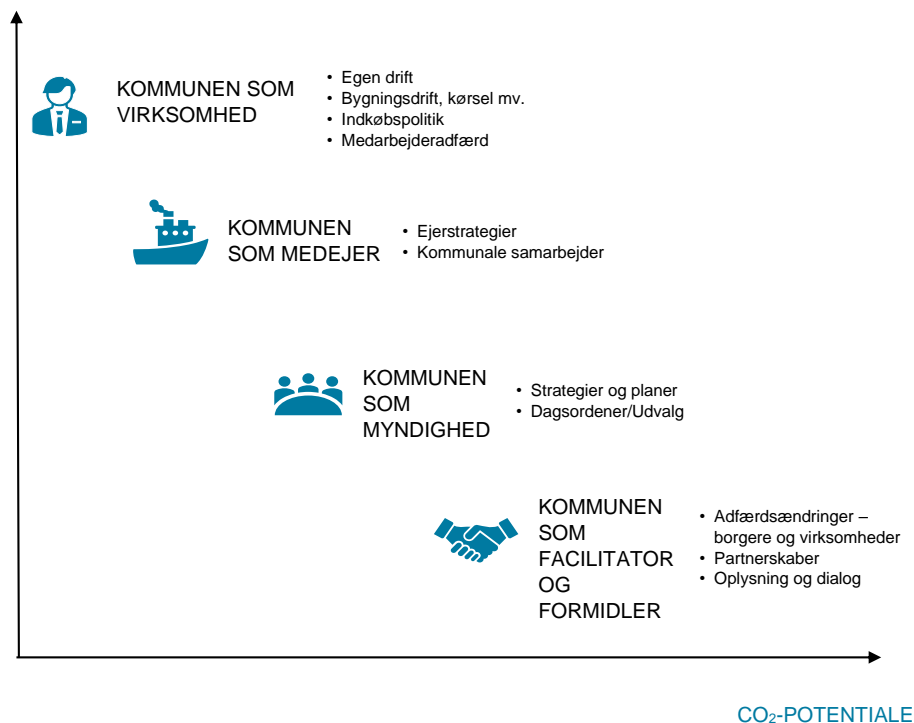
KOMMUNEN SOM VIRKSOMHED

• Egen drift
• Bygningsdrift, kørsel mv.
• Indkøbspolitik
• Medarbejderadfærd

KOMMUNEN SOM MEDEJER

• Ejerstrategier
• Kommunale samarbejder

KOMMUNEN SOM MYNDIGHED

• Strategier og planer
• Dagsordener/Udvalg

KOMMUNEN SOM FACILITATOR OG FORMIDLER

• Adfærdsændringer – borgere og virksomheder
• Partnerskaber
• Oplysning og dialog

$CO_2$-POTENTIALE